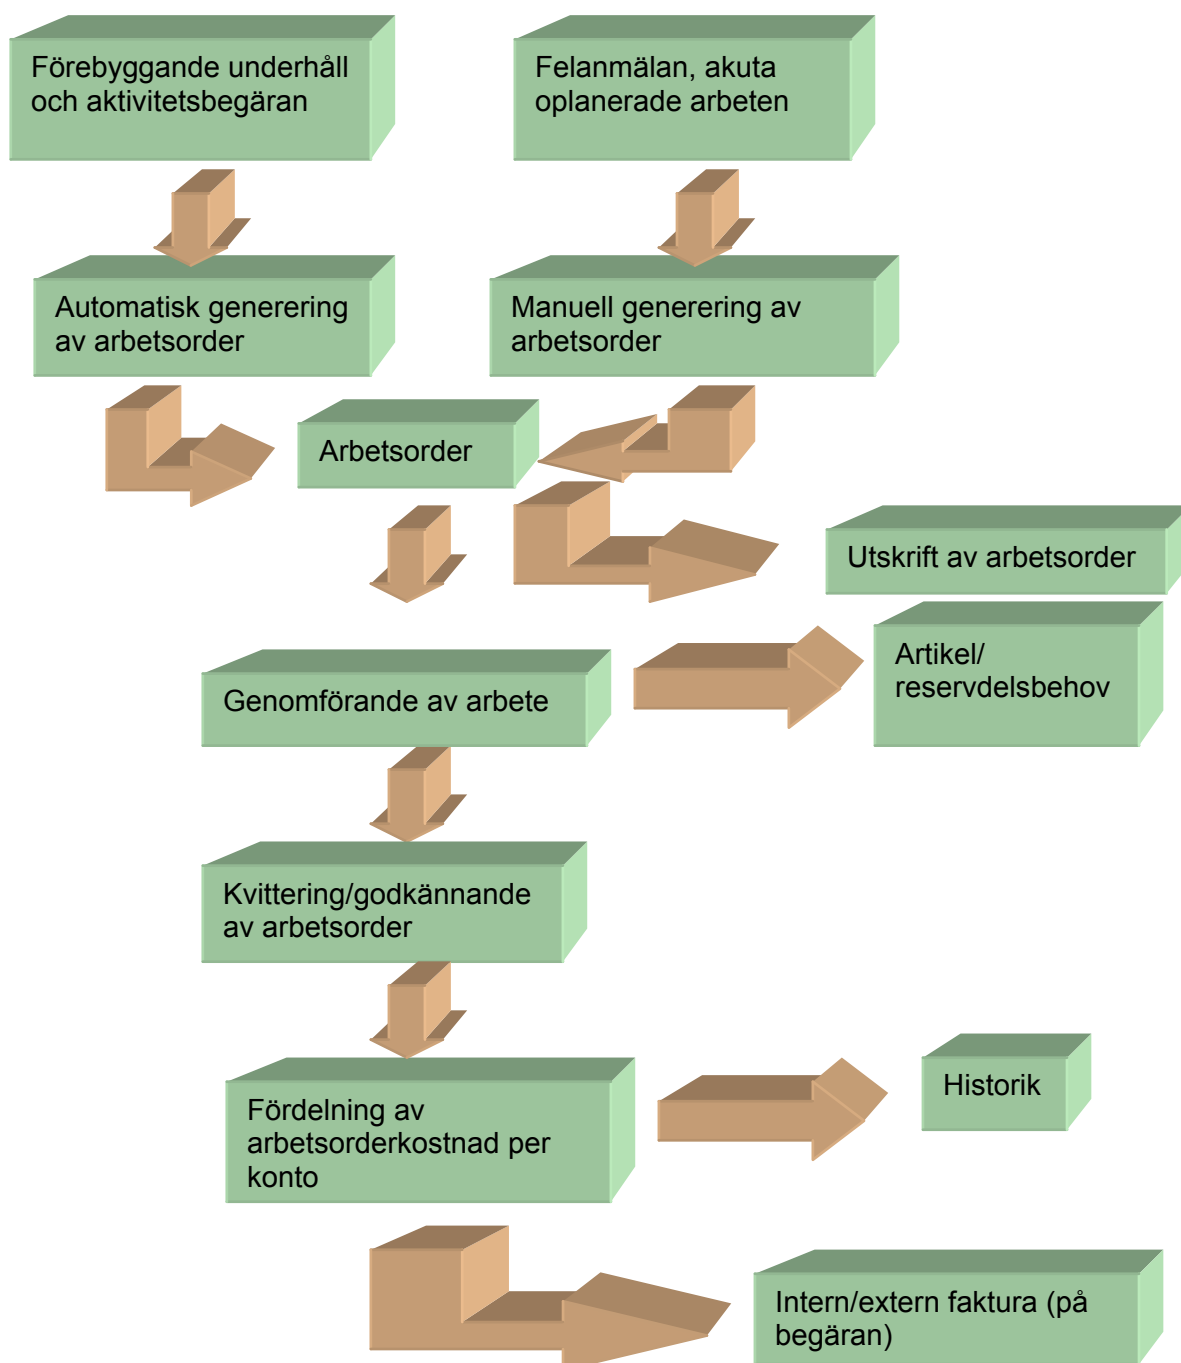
Förebyggande underhåll och aktivitetsbegäran

Felanmälan, akuta oplanerade arbeten

Automatisk generering av arbetsorder

Manuell generering av arbetsorder

Arbetsorder

Utskrift av arbetsorder

Artikel/ reservdelsbehov

Genomförande av arbete

Kvittering/godkännande av arbetsorder

Fördelning av arbetsorderkostnad per konto

Historik

Intern/extern faktura (på begäran)